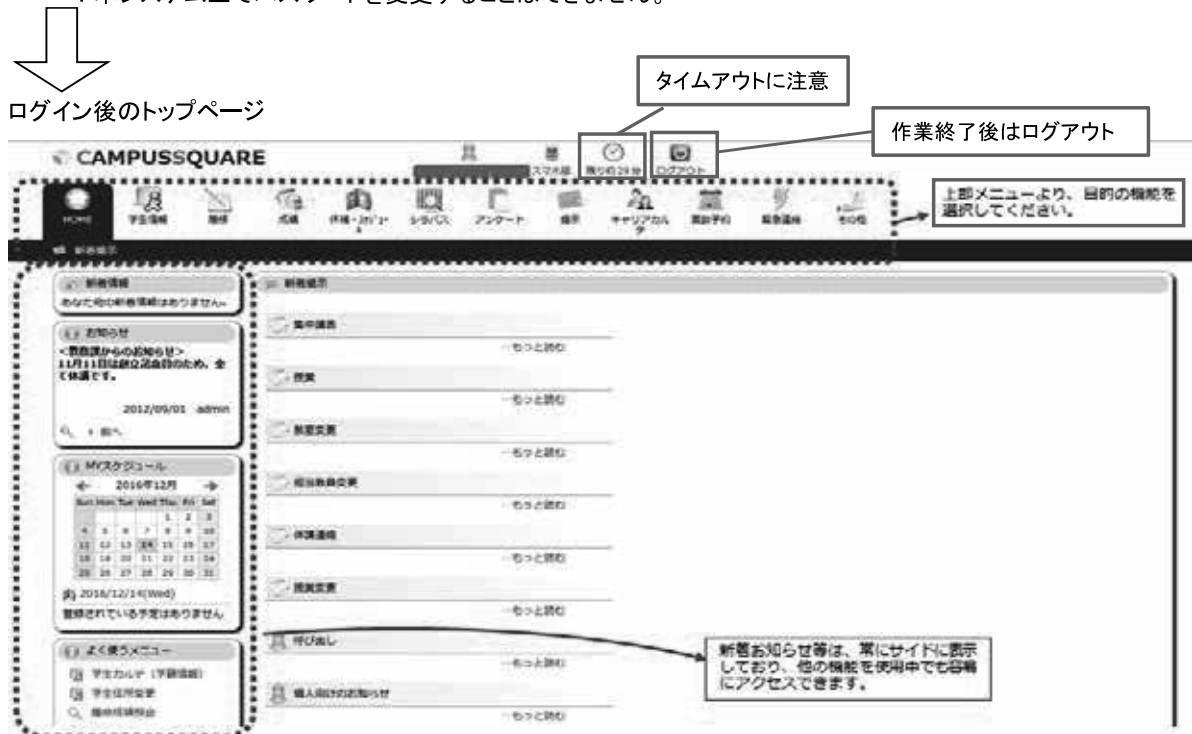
ログイン後のトップページ

タイムアウトに注意

作業終了後はログアウト

CAMPUSSQUARE

スマホ版　残り約29分　ログアウト

HOME　学生情報　履修　成績　休補・演習　シラバス　アンケート　掲示　キャリアカルテ　施設予約　緊急連絡　その他

上部メニューより、目的の機能を選択してください。

新着掲示

新着情報
あなた宛の新着情報はありません。

お知らせ
<教務課からのお知らせ>
11月11日は創立記念日のため、全て休講です。

2012/09/01 admin

一覧へ

MYスケジュール
← 2016年12月 →

| Sun | Mon | Tue | Wed | Thu | Fri | Sat |
|---|---|---|---|---|---|---|
| | | | | 1 | 2 | 3 |
| 4 | 5 | 6 | 7 | 8 | 9 | 10 |
| 11 | 12 | 13 | 14 | 15 | 16 | 17 |
| 18 | 19 | 20 | 21 | 22 | 23 | 24 |
| 25 | 26 | 27 | 28 | 29 | 30 | 31 |

2016/12/14(Wed)
登録されている予定はありません

よく使うメニュー
学生カルテ（学籍情報）
学生住所変更
履修状態照会

新着掲示

集中講義
もっと読む

授業
もっと読む

教室変更
もっと読む

担当教員変更
もっと読む

休講連絡
もっと読む

授業変更
もっと読む

呼び出し
もっと読む

個人宛のお知らせ
もっと読む

新着お知らせ等は、常にサイドに表示しており、他の機能を使用中でも容易にアクセスできます。